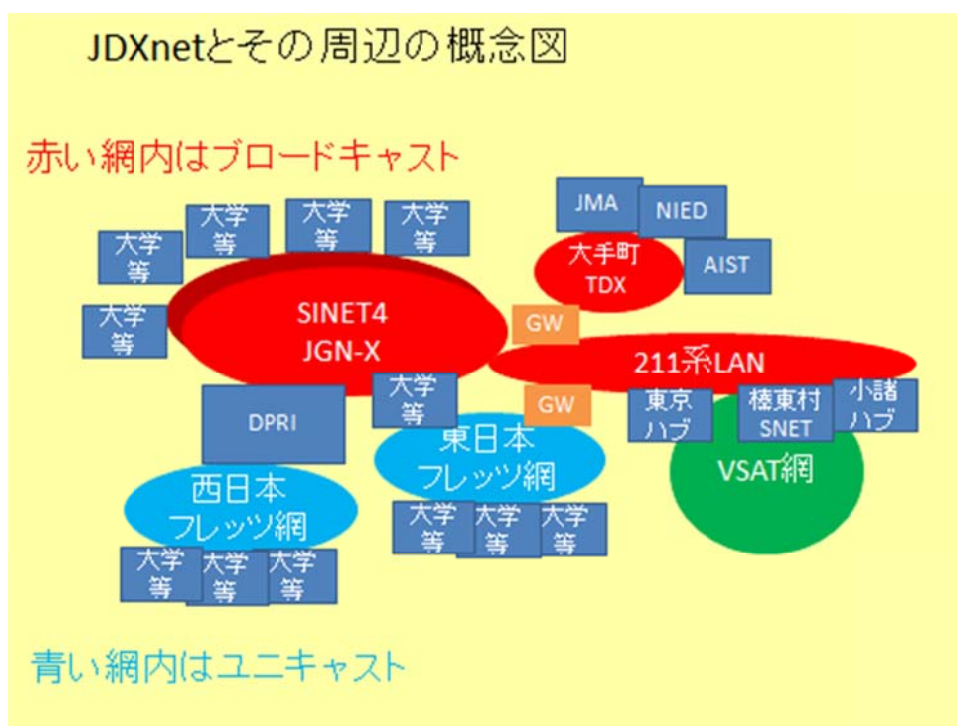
JDXnetとその周辺の概念図

赤い網内はブロードキャスト

大学等

大学等

大学等

大学等

大学等

JMA

NIED

大手町 TDX

AIST

SINET4 JGN-X

GW

211系LAN

DPRI

大学等

GW

東京ハブ

榛東村 SNET

小諸ハブ

東日本 フレッツ網

VSAT網

西日本 フレッツ網

大学等

大学等

大学等

大学等

大学等

大学等

青い網内はユニキャスト